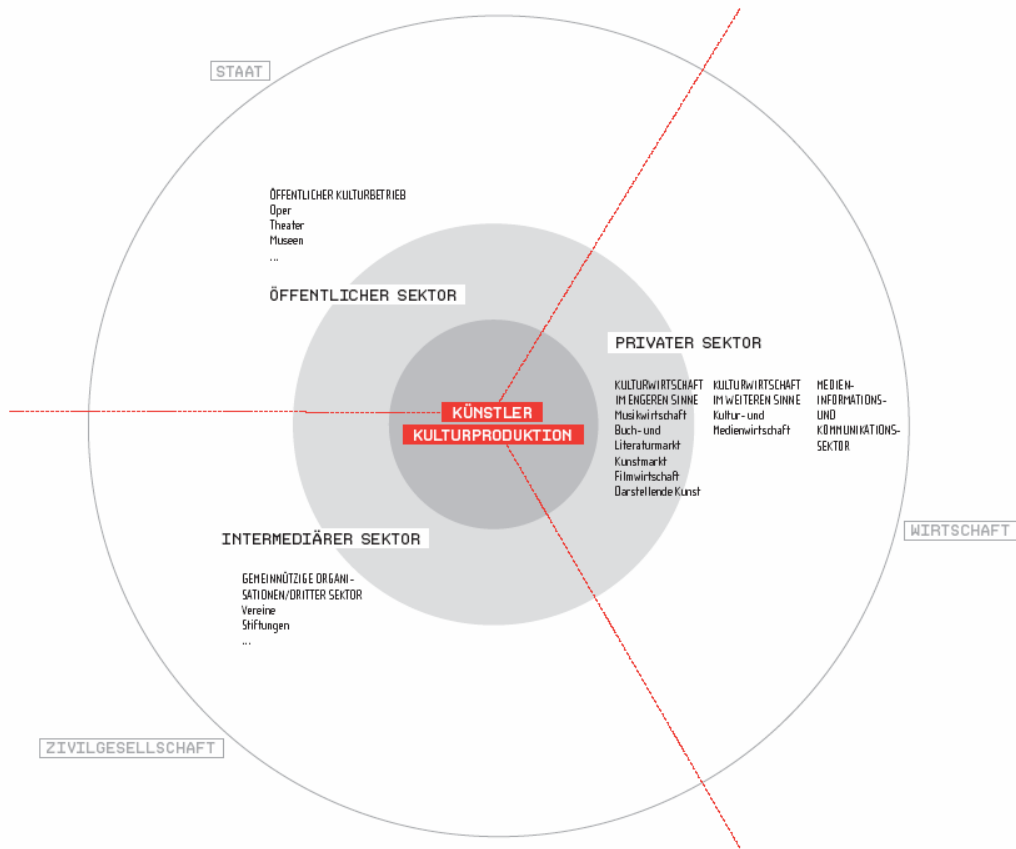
STAAT

ÖFFENTLICHER KULTURBETRIEB
Oper
Theater
Museen
...

ÖFFENTLICHER SEKTOR

PRIVATER SEKTOR

KULTURWIRTSCHAFT IM ENGEREN SINNE
Musikwirtschaft
Buch- und Literaturmarkt
Kunstmarkt
Filmwirtschaft
Darstellende Kunst

KULTURWIRTSCHAFT IM WEITEREN SINNE
Kultur- und Medienwirtschaft

MEDIEN-INFORMATIONS- UND KOMMUNIKATIONS-SEKTOR

KÜNSTLER
KULTURPRODUKTION

WIRTSCHAFT

INTERMEDIÄRER SEKTOR

GEMEINNÜTZIGE ORGANISATIONEN/DRITTER SEKTOR
Vereine
Stiftungen
...

ZIVILGESELLSCHAFT